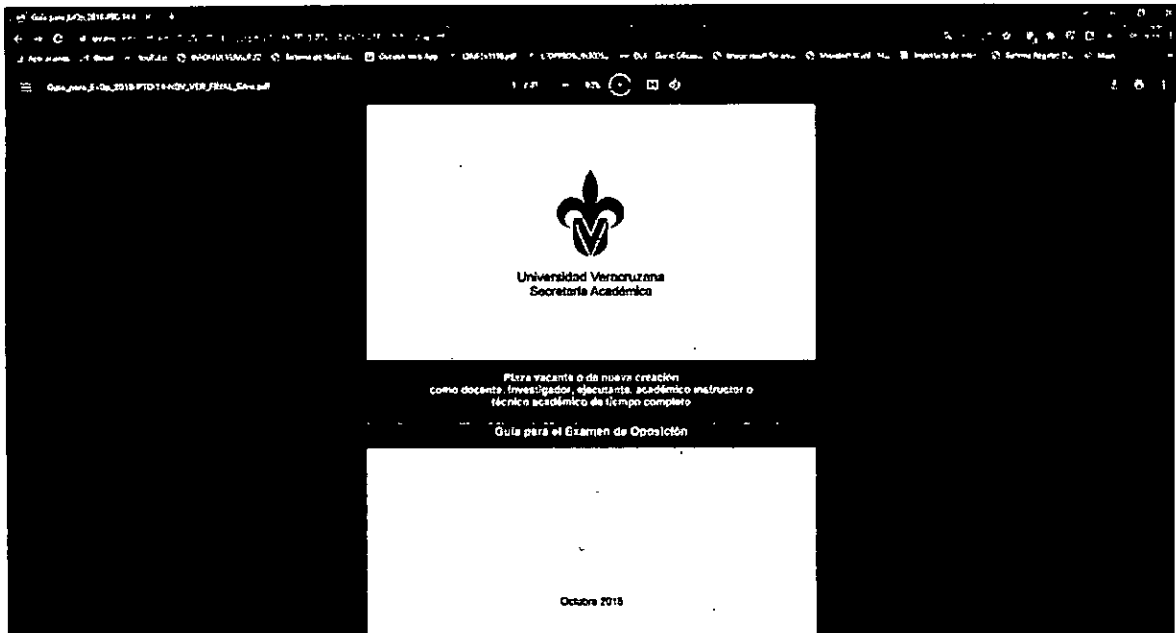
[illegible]

Guia_para_E-Op_2018 PTD 14-NOV_VER_FINAL_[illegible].pdf

Universidad Veracruzana
Secretaría Académica

Plaza vacante o de nueva creación
como docente, investigador, ejecutante, académico instructor o técnico académico de tiempo completo

Guía para el Examen de Oposición

Octubre 2018